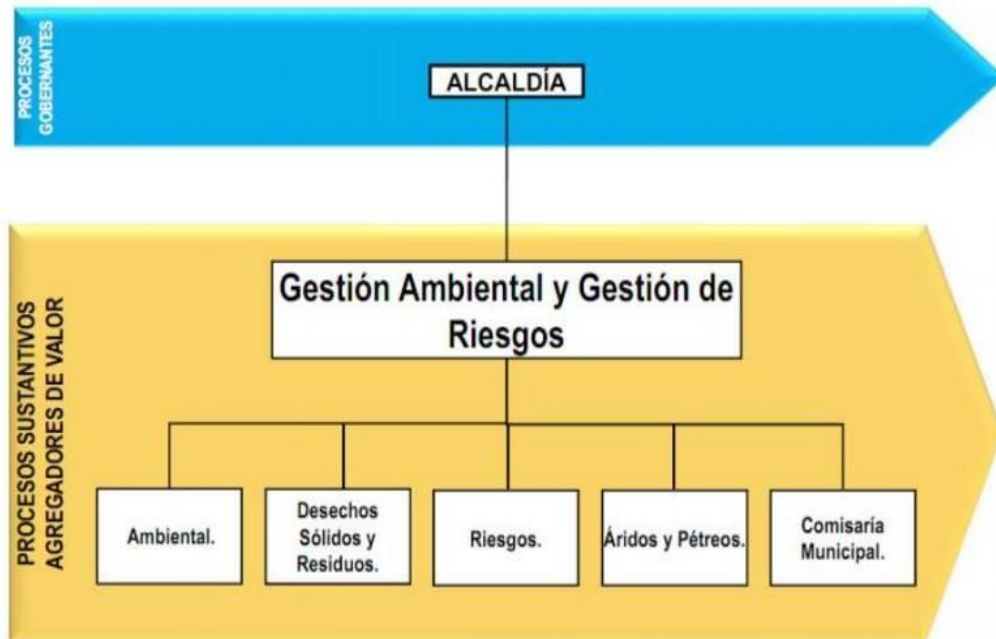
PROCESOS GOBERNANTES

ALCALDÍA

PROCESOS SUSTANTIVOS AGREGADORES DE VALOR

Gestión Ambiental y Gestión de Riesgos

Ambiental.

Desechos Sólidos y Residuos.

Riesgos.

Áridos y Pétreos.

Comisaría Municipal.